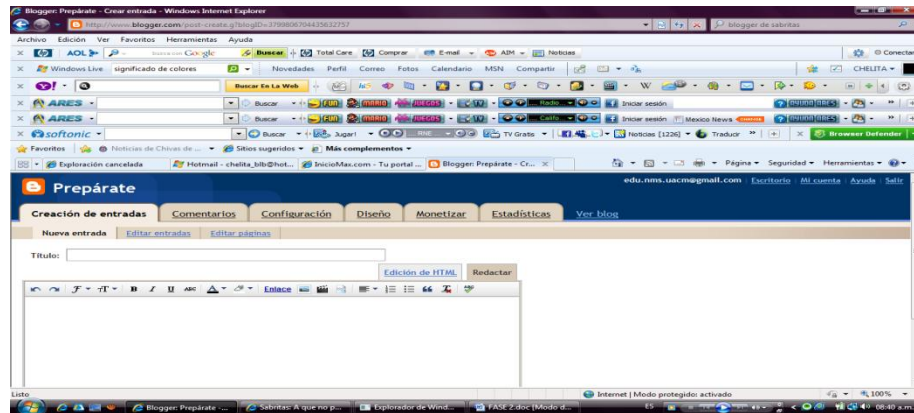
Blogger: Prepárate - Crear entrada - Windows Internet Explorer

http://www.blogger.com/post-create.g?blogID=3799806704435632757

blogger de sabritas

Archivo Edición Ver Favoritos Herramientas Ayuda

AOL Buscar Total Care Comprar E-mail AIM Noticias Conectar

Windows Live significado de colores Novedades Perfil Correo Fotos Calendario MSN Compartir CHELITA

Buscar En La Web

ARES Buscar FUN MARIO JUEGOS TV Radio Iniciar sesión

ARES Buscar FUN MARIO JUEGOS TV Caifo Iniciar sesión Mexico News

softonic Buscar Jugar! TV Gratis Noticias [1226] Traducir Browser Defender

Favoritos Noticias de Chivas de ... Sitios sugeridos Más complementos

Exploración cancelada Hotmail - chelita_blb@hot... InicioMax.com - Tu portal ... Blogger: Prepárate - Cr... Página Seguridad Herramientas

Prepárate

edu.nms.uacm@gmail.com | Escritorio | Mi cuenta | Ayuda | Salir

Creación de entradas Comentarios Configuración Diseño Monetizar Estadísticas Ver blog

Nueva entrada Editar entradas Editar páginas

Título:

Edición de HTML Redactar

Enlace

Listo Internet | Modo protegido: activado 100%

Blogger: Prepárate - ... Sabritas: A que no p... Explorador de Wind... FASE 2.doc [Modo d... 08:40 a.m.